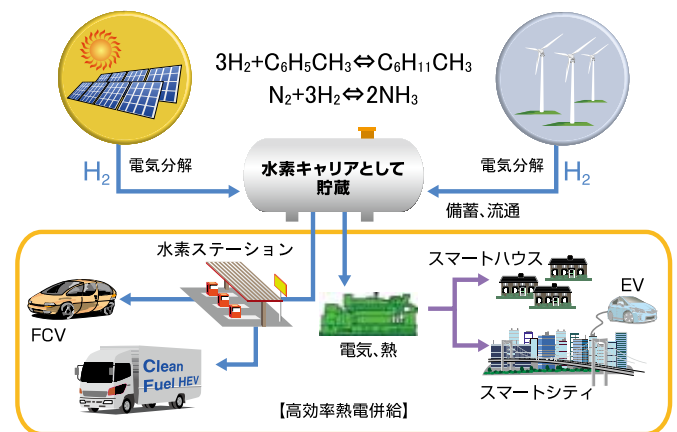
$3H_2+C_6H_5CH_3 \Leftrightarrow C_6H_{11}CH_3$

$N_2+3H_2 \Leftrightarrow 2NH_3$

$H_2$ 電気分解

水素キャリアとして貯蔵

電気分解 $H_2$

備蓄、流通

水素ステーション

スマートハウス

EV

FCV

Clean Fuel HEV

電気、熱

スマートシティ

【高効率熱電併給】